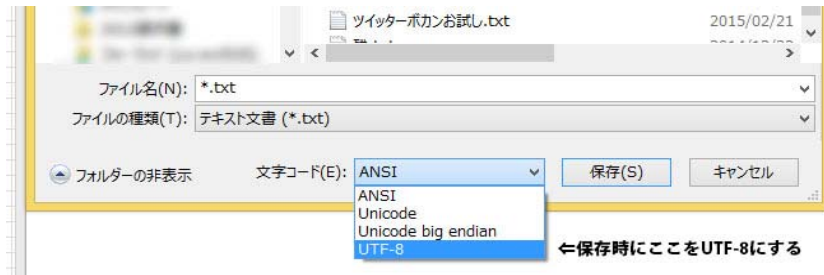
ツイッターボカンお試し.txt
2015/02/21
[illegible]
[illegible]

ファイル名(N): *.txt
ファイルの種類(T): テキスト文書 (*.txt)

フォルダーの非表示
文字コード(E): ANSI
保存(S)
キャンセル

ANSI
Unicode
Unicode big endian
UTF-8

⇐保存時にここをUTF-8にする